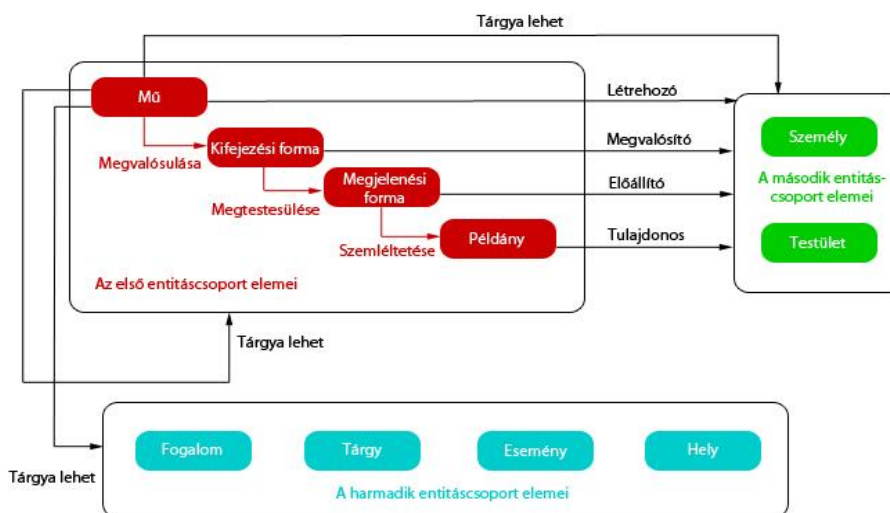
Tárgya lehet

Mű

Létrehozó

Kifejezési forma

Megvalósító

Megvalósulása

Megjelenési forma

Előállító

Megtestesülése

Szemléltetése

Példány

Tulajdonos

Az első entitáscsoport elemei

Személy

A második entitáscsoport elemei

Testület

Tárgya lehet

Tárgya lehet

Fogalom

Tárgy

Esemény

Hely

A harmadik entitáscsoport elemei